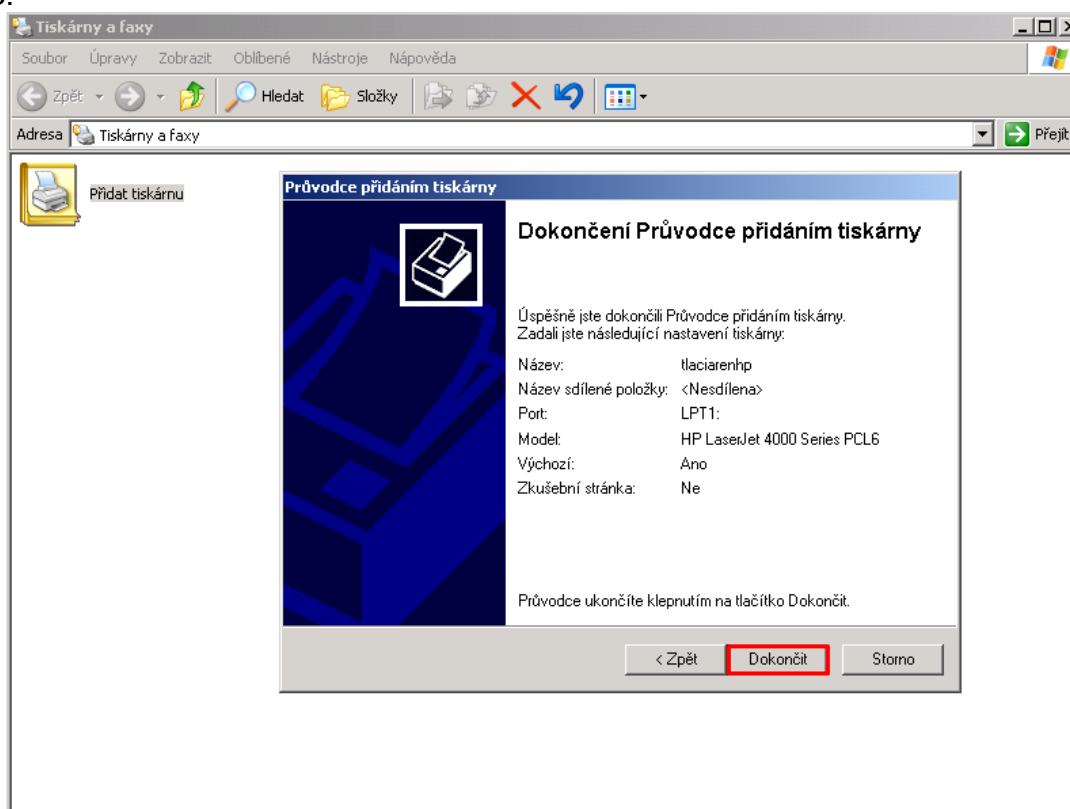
Tiskárny a faxy

Soubor Úpravy Zobrazit Oblíbené Nástroje Nápověda

Zpět Hledat Složky

Adresa Tiskárny a faxy

Přejít

Přidat tiskárnu

Průvodce přidáním tiskárny

Dokončení Průvodce přidáním tiskárny

Úspěšně jste dokončili Průvodce přidáním tiskárny. Zadali jste následující nastavení tiskárny:

| | |
|---|---|
| Název: | tlaciarenhp |
| Název sdílené položky: | <Nesdílena> |
| Port: | LPT1: |
| Model: | HP LaserJet 4000 Series PCL6 |
| Výchozí: | Ano |
| Zkušební stránka: | Ne |

Průvodce ukončíte klepnutím na tlačítko Dokončit.

< Zpět Dokončit Storno